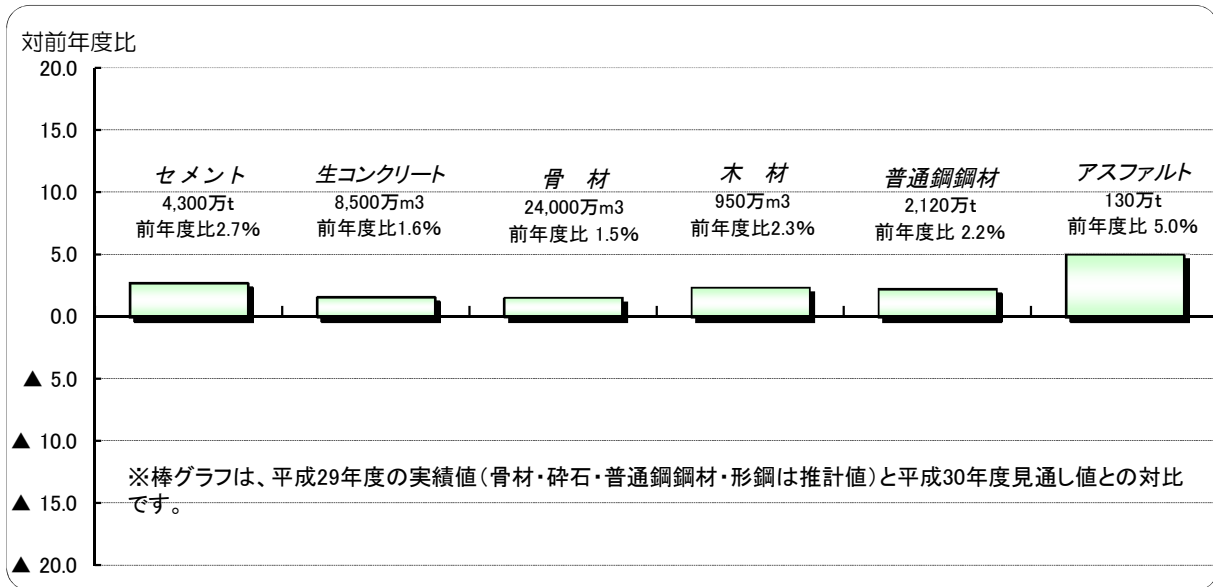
対前年度比

20.0

15.0

10.0

5.0

0.0

▲ 5.0

▲ 10.0

▲ 15.0

▲ 20.0

セメント
4,300万t
前年度比2.7%

生コンクリート
8,500万m3
前年度比1.6%

骨　材
24,000万m3
前年度比 1.5%

木　材
950万m3
前年度比2.3%

普通鋼鋼材
2,120万t
前年度比 2.2%

アスファルト
130万t
前年度比 5.0%

※棒グラフは、平成29年度の実績値（骨材・砕石・普通鋼鋼材・形鋼は推計値）と平成30年度見通し値との対比です。